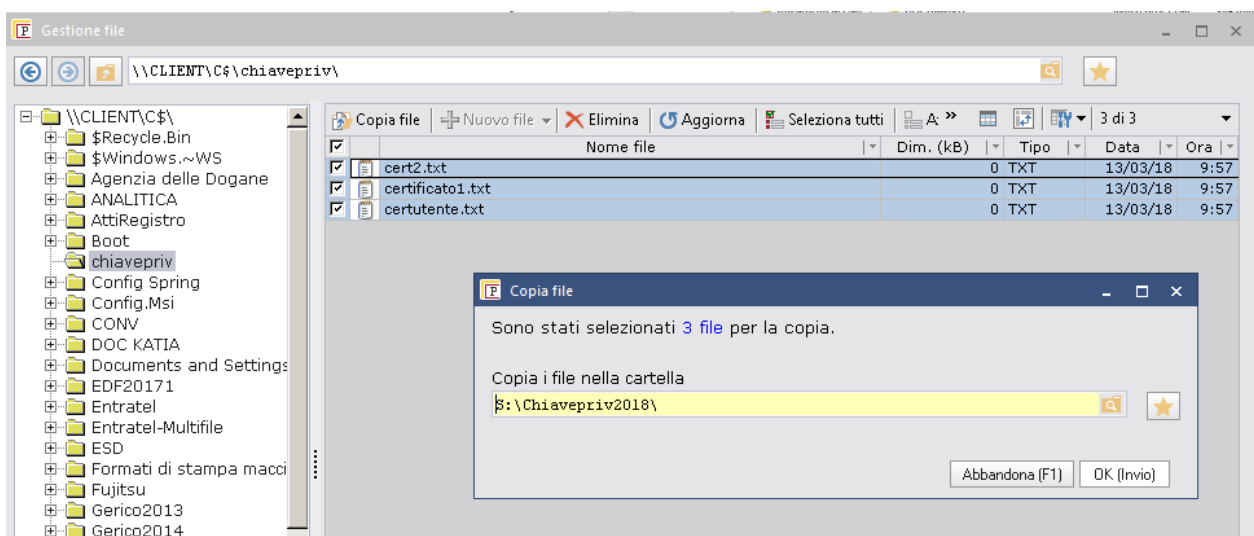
Gestione file

\\CLIENT\C$\chiavepriv\

\\CLIENT\C$\
$Recycle.Bin
$Windows.~WS
Agenzia delle Dogane
ANALITICA
AttiRegistro
Boot
chiavepriv
Config Spring
Config.Msi
CONV
DOC KATIA
Documents and Settings
EDF20171
Entratel
Entratel-Multifile
ESD
Formati di stampa macci
Fujitsu
Gerico2013
Gerico2014

Copia file | Nuovo file | Elimina | Aggiorna | Seleziona tutti | A | 3 di 3

| | Nome file | Dim. (kB) | Tipo | Data | Ora |
|---|---|---|---|---|---|
| ☑ | cert2.txt | 0 | TXT | 13/03/18 | 9:57 |
| ☑ | certificato1.txt | 0 | TXT | 13/03/18 | 9:57 |
| ☑ | certutente.txt | 0 | TXT | 13/03/18 | 9:57 |

Copia file

Sono stati selezionati 3 file per la copia.

Copia i file nella cartella
S:\Chiavepriv2018\

Abbandona (F1)
OK (Invio)